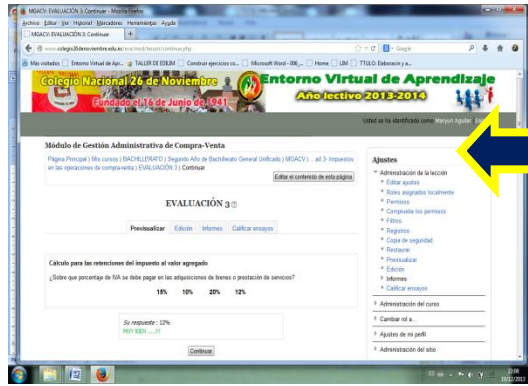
MGACV: EVALUACIÓN 3: Continuar - Mozilla Firefox
Archivo Editar Ver Historial Marcadores Herramientas Ayuda
MGACV: EVALUACIÓN 3: Continuar
www.colegio26denoviembre.edu.ec/eva/mod/lesson/continue.php
Google
Más visitados Entorno Virtual de Apr... TALLER DE EDILIM Construir ejercicios co... Microsoft Word - 006_... Home LIM TTULO: Elaboración y a...
Colegio Nacional 26 de Noviembre
Fundado el 16 de Junio de 1941
Entorno Virtual de Aprendizaje
Año lectivo 2013-2014
Usted se ha identificado como Maryuri Aguilar (Salir)

Módulo de Gestión Administrativa de Compra-Venta
Página Principal ▸ Mis cursos ▸ BACHILLERATO ▸ Segundo Año de Bachillerato General Unificado ▸ MGACV ▸ ...ad 3- Impuestos en las operaciones de compra-venta ▸ EVALUACIÓN 3 ▸ Continuar
Editar el contenido de esta página

EVALUACIÓN 3
Previsualizar Edición Informes Calificar ensayos

Cálculo para las retenciones del impuesto al valor agregado
¿Sobre que porcentaje de IVA se debe pagar en las adquisiciones de bienes o prestación de servicios?
15% 10% 20% 12%

Su respuesta : 12%
MUY BIEN .....!!!!
Continuar

Ajustes
Administración de la lección
Editar ajustes
Roles asignados localmente
Permisos
Comprueba los permisos
Filtros
Registros
Copia de seguridad
Restaurar
Previsualizar
Edición
Informes
Calificar ensayos
Administración del curso
Cambiar rol a...
Ajustes de mi perfil
Administración del sitio